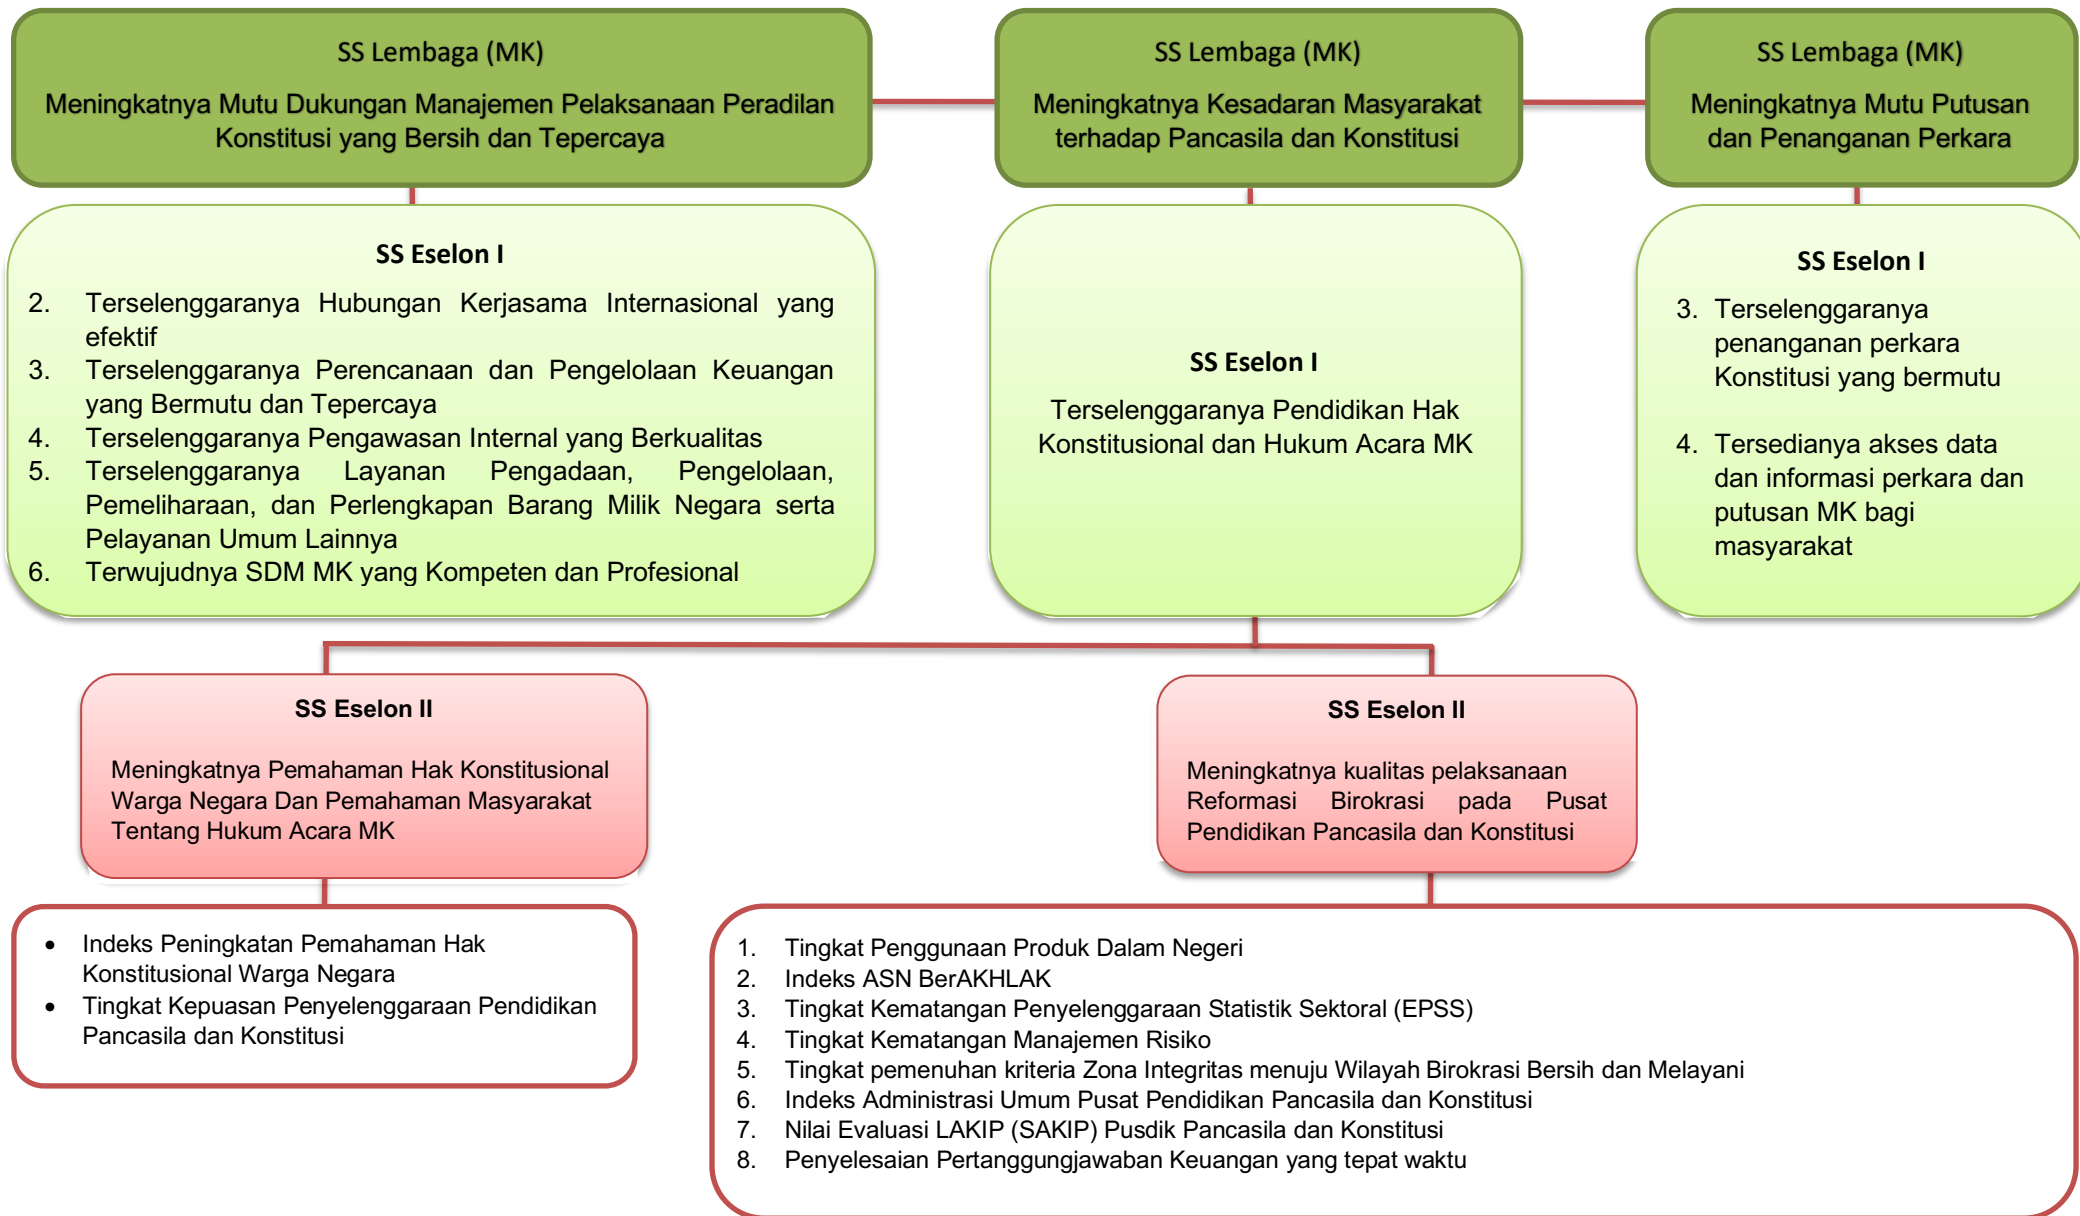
SS Lembaga (MK)

Meningkatnya Mutu Dukungan Manajemen Pelaksanaan Peradilan Konstitusi yang Bersih dan Tepercaya

SS Lembaga (MK)

Meningkatnya Kesadaran Masyarakat terhadap Pancasila dan Konstitusi

SS Lembaga (MK)

Meningkatnya Mutu Putusan dan Penanganan Perkara

SS Eselon I

2. Terselenggaranya Hubungan Kerjasama Internasional yang efektif
3. Terselenggaranya Perencanaan dan Pengelolaan Keuangan yang Bermutu dan Tepercaya
4. Terselenggaranya Pengawasan Internal yang Berkualitas
5. Terselenggaranya Layanan Pengadaan, Pengelolaan, Pemeliharaan, dan Perlengkapan Barang Milik Negara serta Pelayanan Umum Lainnya
6. Terwujudnya SDM MK yang Kompeten dan Profesional

SS Eselon I

Terselenggaranya Pendidikan Hak Konstitusional dan Hukum Acara MK

SS Eselon I

3. Terselenggaranya penanganan perkara Konstitusi yang bermutu

4. Tersedianya akses data dan informasi perkara dan putusan MK bagi masyarakat

SS Eselon II

Meningkatnya Pemahaman Hak Konstitusional Warga Negara Dan Pemahaman Masyarakat Tentang Hukum Acara MK

SS Eselon II

Meningkatnya kualitas pelaksanaan Reformasi Birokrasi pada Pusat Pendidikan Pancasila dan Konstitusi

• Indeks Peningkatan Pemahaman Hak Konstitusional Warga Negara
• Tingkat Kepuasan Penyelenggaraan Pendidikan Pancasila dan Konstitusi

1. Tingkat Penggunaan Produk Dalam Negeri
2. Indeks ASN BerAKHLAK
3. Tingkat Kematangan Penyelenggaraan Statistik Sektoral (EPSS)
4. Tingkat Kematangan Manajemen Risiko
5. Tingkat pemenuhan kriteria Zona Integritas menuju Wilayah Birokrasi Bersih dan Melayani
6. Indeks Administrasi Umum Pusat Pendidikan Pancasila dan Konstitusi
7. Nilai Evaluasi LAKIP (SAKIP) Pusdik Pancasila dan Konstitusi
8. Penyelesaian Pertanggungjawaban Keuangan yang tepat waktu